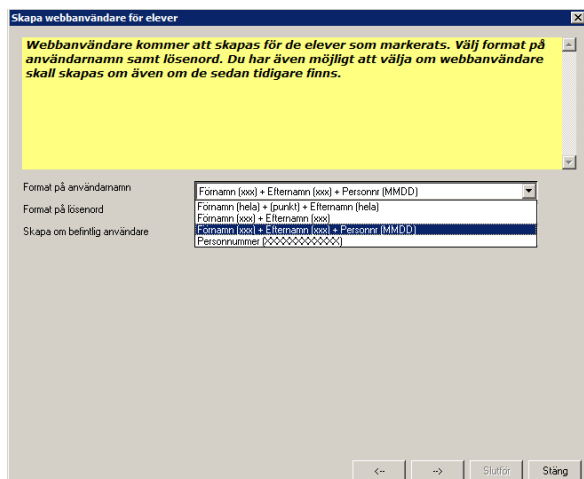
Skapa webbanvändare för elever

Webbanvändare kommer att skapas för de elever som markerats. Välj format på användarnamn samt lösenord. Du har även möjligt att välja om webbanvändare skall skapas om även om de sedan tidigare finns.

Format på användarnamn
Förnamn (xxx) + Efternamn (xxx) + Personnr (MMDD)
Format på lösenord
Förnamn (hela) + (punkt) + Efternamn (hela)
Förnamn (xxx) + Efternamn (xxx)
Skapa om befintlig användare
Förnamn (xxx) + Efternamn (xxx) + Personnr (MMDD)
Personnummer (XXXXXXXXXXXX)

<-- --> Slutför Stäng